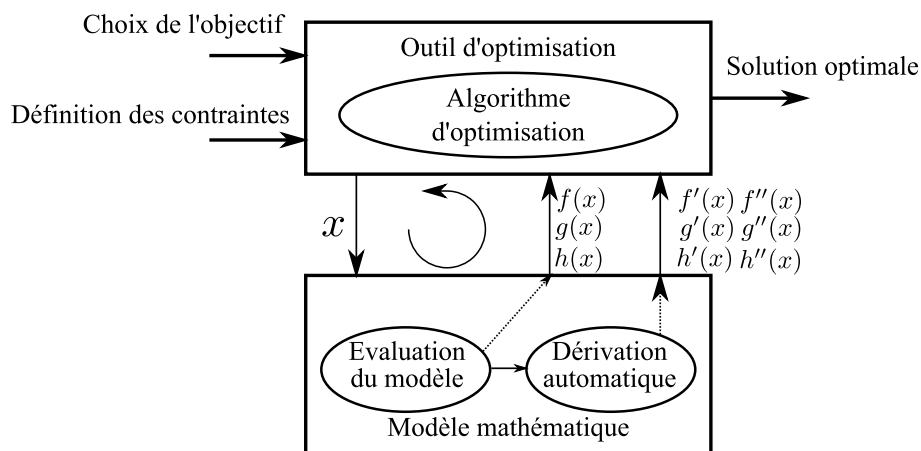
Choix de l'objectif

Définition des contraintes

Outil d'optimisation

Algorithme d'optimisation

Solution optimale

$x$

$f(x)$
$g(x)$
$h(x)$

$f'(x)$ $f''(x)$
$g'(x)$ $g''(x)$
$h'(x)$ $h''(x)$

Evaluation du modèle

Dérivation automatique

Modèle mathématique